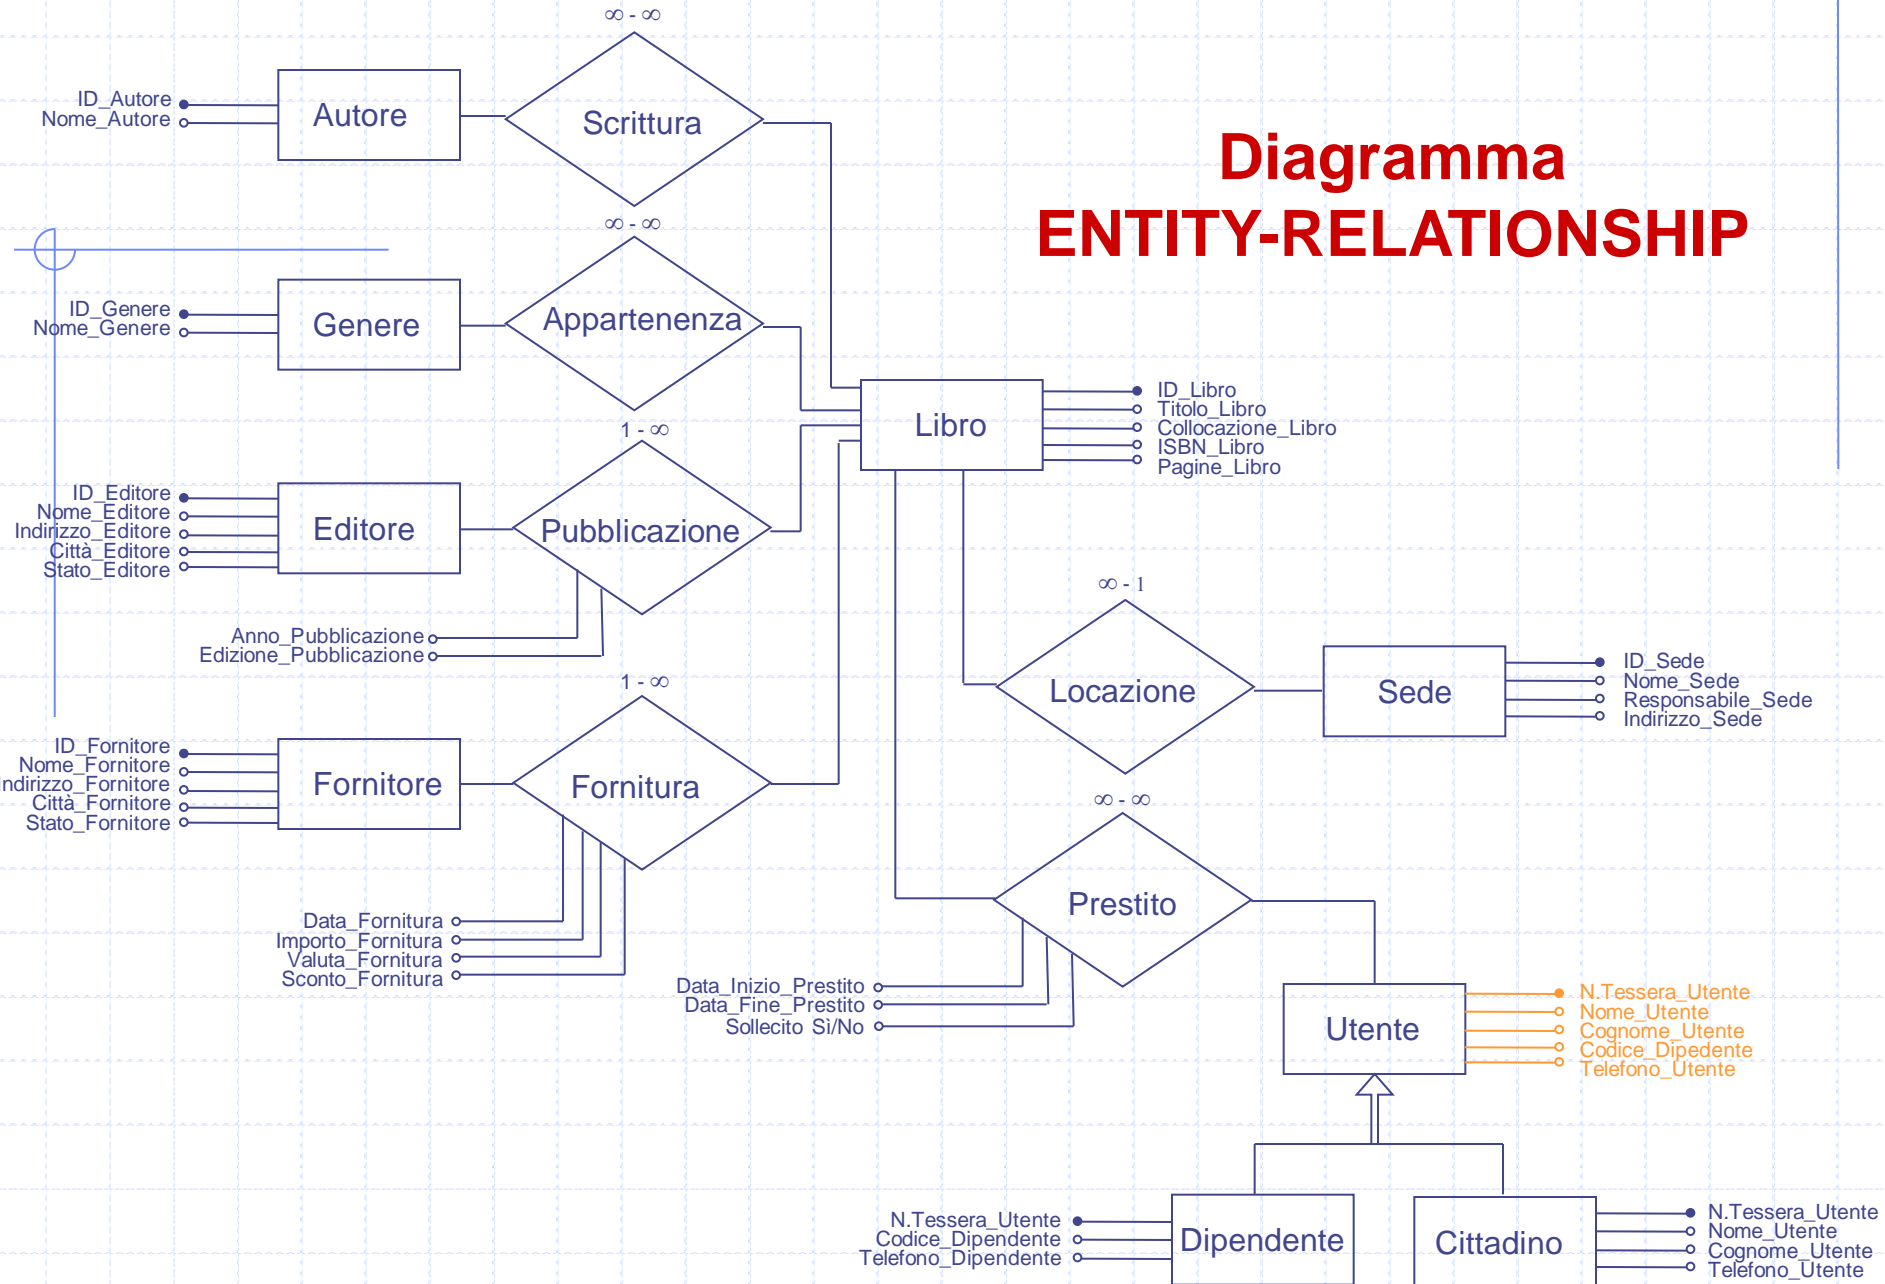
Diagramma
ENTITY-RELATIONSHIP

$\infty$ - $\infty$

ID_Autore
Nome_Autore

Autore

Scrittura

$\infty$ - $\infty$

ID_Genere
Nome_Genere

Genere

Appartenenza

Libro

ID_Libro
Titolo_Libro
Collocazione_Libro
ISBN_Libro
Pagine_Libro

1 - $\infty$

ID_Editore
Nome_Editore
Indirizzo_Editore
Città_Editore
Stato_Editore

Editore

Pubblicazione

Anno_Pubblicazione
Edizione_Pubblicazione

$\infty$ - 1

Locazione

Sede

ID_Sede
Nome_Sede
Responsabile_Sede
Indirizzo_Sede

1 - $\infty$

ID_Fornitore
Nome_Fornitore
ndirizzo_Fornitore
Città_Fornitore
Stato_Fornitore

Fornitore

Fornitura

Data_Fornitura
Importo_Fornitura
Valuta_Fornitura
Sconto_Fornitura

$\infty$ - $\infty$

Prestito

Data_Inizio_Prestito
Data_Fine_Prestito
Sollecito Sì/No

Utente

N.Tessera_Utente
Nome_Utente
Cognome_Utente
Codice_Dipedente
Telefono_Utente

N.Tessera_Utente
Codice_Dipendente
Telefono_Dipendente

Dipendente

Cittadino

N.Tessera_Utente
Nome_Utente
Cognome_Utente
Telefono_Utente